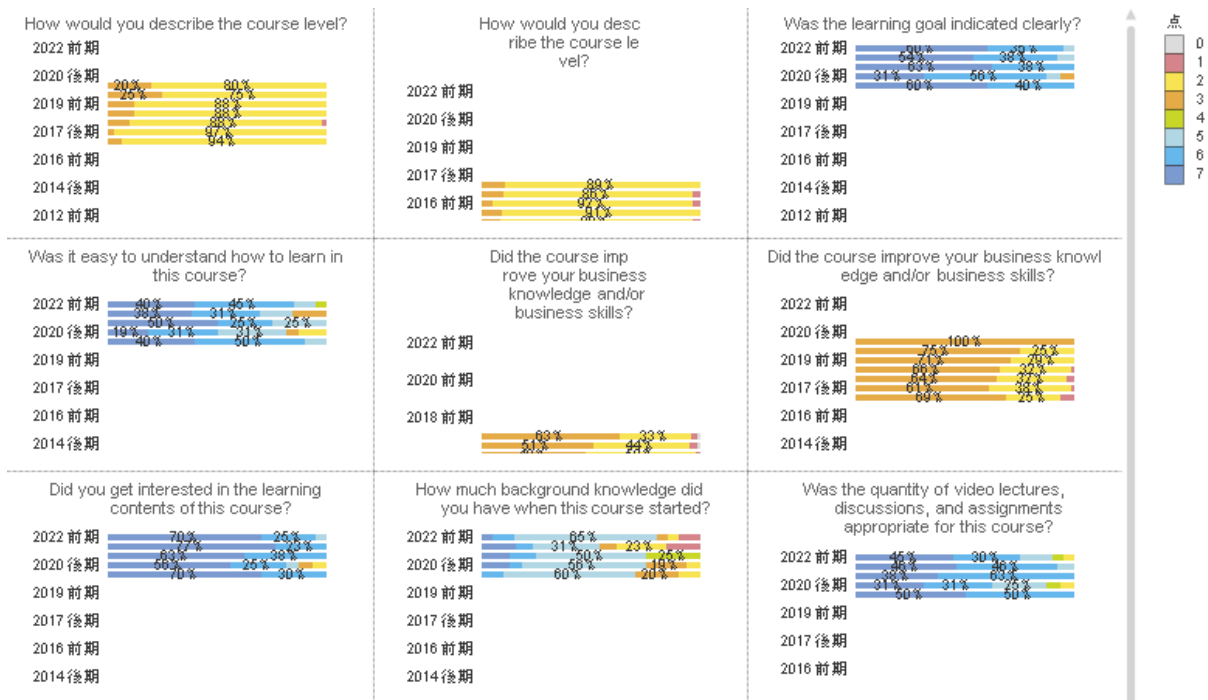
How would you describe the course level?

2022 前期
2020 後期
2019 前期
2017 後期
2016 前期
2014 後期
2012 前期

20 % 80 %
25 % 75 %
88 %
88 %
88 %
97 %
94 %

How would you describe the course level?

2022 前期
2020 後期
2019 前期
2017 後期
2016 前期

89 %
86 %
97 %
91 %

Was the learning goal indicated clearly?

2022 前期
2020 後期
2019 前期
2017 後期
2016 前期
2014 後期
2012 前期

50 % 38 %
54 % 38 %
63 % 38 %
31 % 56 %
60 % 40 %

点
0
1
2
3
4
5
6
7

Was it easy to understand how to learn in this course?

2022 前期
2020 後期
2019 前期
2017 後期
2016 前期
2014 後期

40 % 45 %
38 % 31 %
50 % 25 % 25 %
19 % 31 % 31 %
40 % 50 %

Did the course improve your business knowledge and/or business skills?

2022 前期
2020 前期
2018 前期

63 % 33 %
51 % 44 %
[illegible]

Did the course improve your business knowledge and/or business skills?

2022 前期
2020 後期
2019 前期
2017 後期
2016 前期
2014 後期

100 %
75 % 25 %
71 % 29 %
66 % 32 %
66 % 34 %
61 % 39 %
69 % 25 %

Did you get interested in the learning contents of this course?

2022 前期
2020 後期
2019 前期
2017 後期
2016 前期
2014 後期

70 % 25 %
77 % 23 %
63 % 38 %
56 % 25 %
70 % 30 %

How much background knowledge did you have when this course started?

2022 前期
2020 後期
2019 前期
2017 後期
2016 前期
2014 後期

65 %
31 % 23 %
50 % 25 %
56 % 19 %
60 % 20 %

Was the quantity of video lectures, discussions, and assignments appropriate for this course?

2022 前期
2020 後期
2019 前期
2017 後期
2016 前期

45 % 30 %
46 % 46 %
38 % 63 %
31 % 31 % 25 %
50 % 50 %